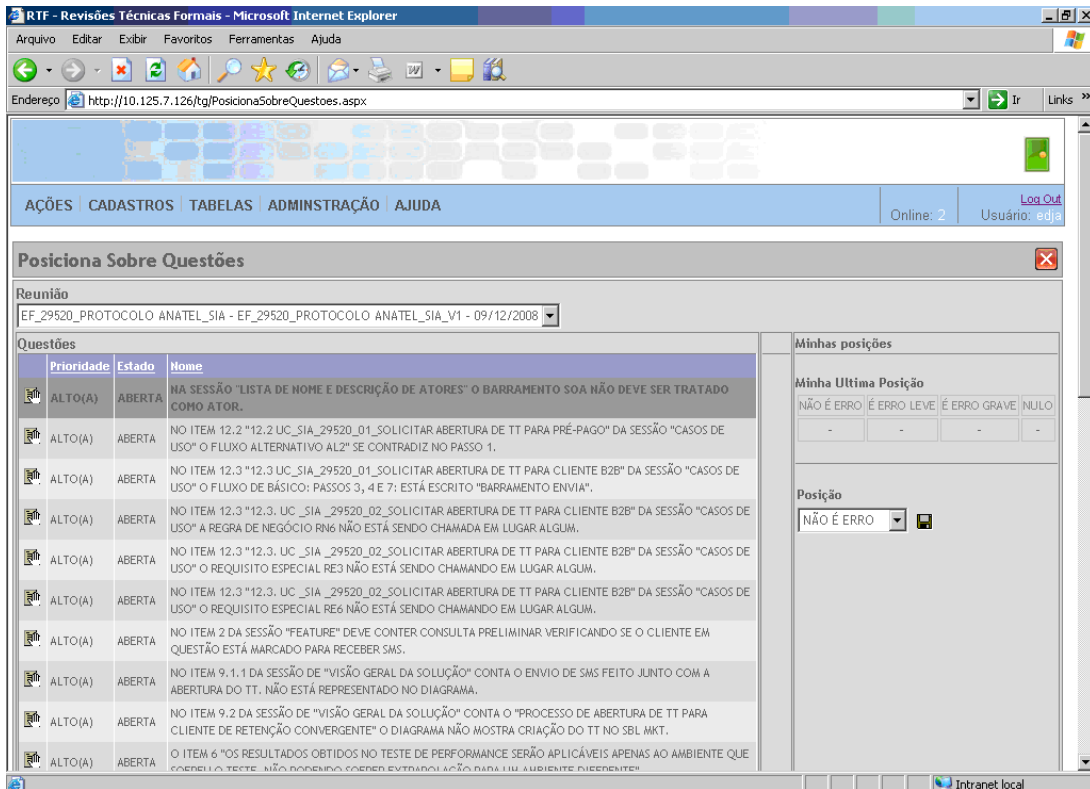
RTF - Revisões Técnicas Formais - Microsoft Internet Explorer

Arquivo Editar Exibir Favoritos Ferramentas Ajuda

Endereço http://10.125.7.126/tg/PosicionaSobreQuestoes.aspx

Ir Links »

AÇÕES | CADASTROS | TABELAS | ADMINSTRAÇÃO | AJUDA

Online: 2

Log Out
Usuário: edja

Posiciona Sobre Questões

Reunião

EF_29520_PROTOCOLO ANATEL_SIA - EF_29520_PROTOCOLO ANATEL_SIA_V1 - 09/12/2008

Questões

| | Prioridade | Estado | Nome |
|---|---|---|---|
| | ALTO(A) | ABERTA | NA SESSÃO "LISTA DE NOME E DESCRIÇÃO DE ATORES" O BARRAMENTO SOA NÃO DEVE SER TRATADO COMO ATOR. |
| | ALTO(A) | ABERTA | NO ITEM 12.2 "12.2 UC_SIA_29520_01_SOLICITAR ABERTURA DE TT PARA PRÉ-PAGO" DA SESSÃO "CASOS DE USO" O FLUXO ALTERNATIVO AL2" SE CONTRADIZ NO PASSO 1. |
| | ALTO(A) | ABERTA | NO ITEM 12.3 "12.3 UC_SIA_29520_01_SOLICITAR ABERTURA DE TT PARA CLIENTE B2B" DA SESSÃO "CASOS DE USO" O FLUXO DE BÁSICO: PASSOS 3, 4 E 7: ESTÁ ESCRITO "BARRAMENTO ENVIA". |
| | ALTO(A) | ABERTA | NO ITEM 12.3 "12.3. UC _SIA _29520_02_SOLICITAR ABERTURA DE TT PARA CLIENTE B2B" DA SESSÃO "CASOS DE USO" A REGRA DE NEGÓCIO RN6 NÃO ESTÁ SENDO CHAMADA EM LUGAR ALGUM. |
| | ALTO(A) | ABERTA | NO ITEM 12.3 "12.3. UC _SIA _29520_02_SOLICITAR ABERTURA DE TT PARA CLIENTE B2B" DA SESSÃO "CASOS DE USO" O REQUISITO ESPECIAL RE3 NÃO ESTÁ SENDO CHAMANDO EM LUGAR ALGUM. |
| | ALTO(A) | ABERTA | NO ITEM 12.3 "12.3. UC _SIA _29520_02_SOLICITAR ABERTURA DE TT PARA CLIENTE B2B" DA SESSÃO "CASOS DE USO" O REQUISITO ESPECIAL RE6 NÃO ESTÁ SENDO CHAMANDO EM LUGAR ALGUM. |
| | ALTO(A) | ABERTA | NO ITEM 2 DA SESSÃO "FEATURE" DEVE CONTER CONSULTA PRELIMINAR VERIFICANDO SE O CLIENTE EM QUESTÃO ESTÁ MARCADO PARA RECEBER SMS. |
| | ALTO(A) | ABERTA | NO ITEM 9.1.1 DA SESSÃO DE "VISÃO GERAL DA SOLUÇÃO" CONTA O ENVIO DE SMS FEITO JUNTO COM A ABERTURA DO TT. NÃO ESTÁ REPRESENTADO NO DIAGRAMA. |
| | ALTO(A) | ABERTA | NO ITEM 9.2 DA SESSÃO DE "VISÃO GERAL DA SOLUÇÃO" CONTA O "PROCESSO DE ABERTURA DE TT PARA CLIENTE DE RETENÇÃO CONVERGENTE" O DIAGRAMA NÃO MOSTRA CRIAÇÃO DO TT NO SBL MKT. |
| | ALTO(A) | ABERTA | O ITEM 6 "OS RESULTADOS OBTIDOS NO TESTE DE PERFORMANCE SERÃO APLICÁVEIS APENAS AO AMBIENTE QUE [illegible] |

Minhas posições

Minha Ultima Posição

| NÃO É ERRO | É ERRO LEVE | É ERRO GRAVE | NULO |
|---|---|---|---|
| - | - | - | - |

Posição

NÃO É ERRO

Intranet local